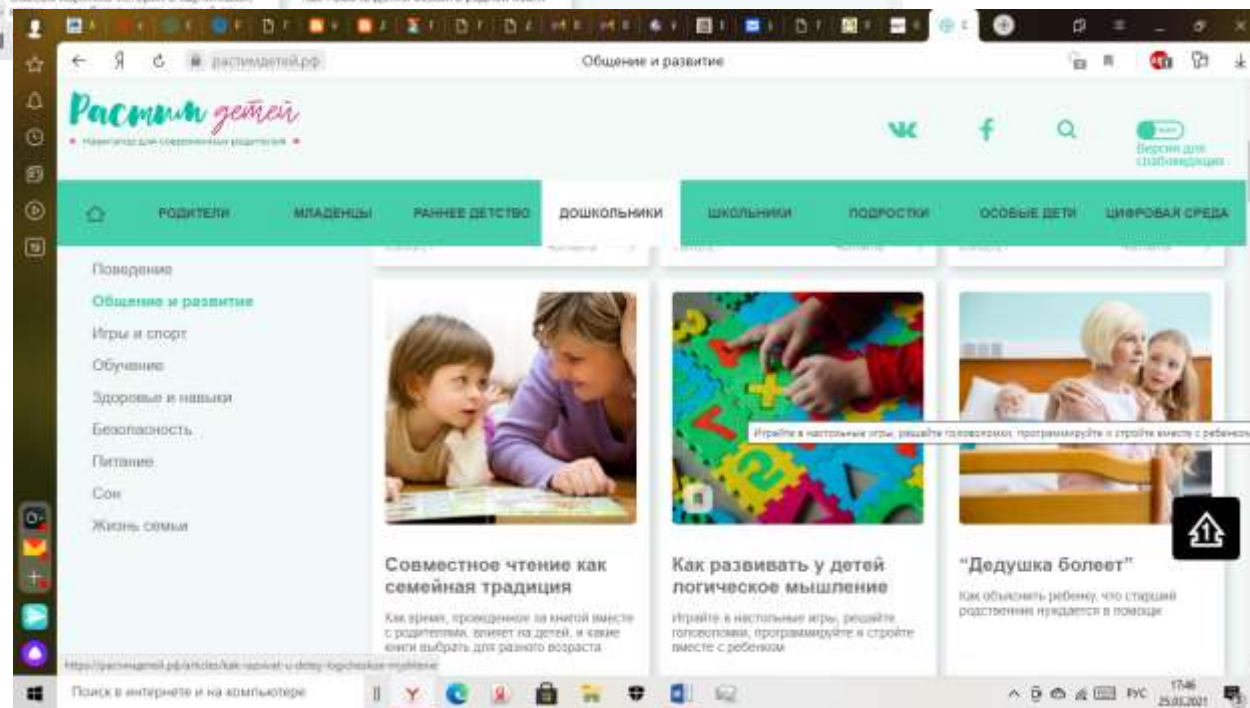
растимдетей.рф

Общение и развитие

Растим детей
Навигатор для современных родителей

Версия для слабовидящих

РОДИТЕЛИ
МЛАДЕНЦЫ
РАННЕЕ ДЕТСТВО
ДОШКОЛЬНИКИ
ШКОЛЬНИКИ
ПОДРОСТКИ
ОСОБЫЕ ДЕТИ
ЦИФРОВАЯ СРЕДА

Поведение
Общение и развитие
Игры и спорт
Обучение
Здоровье и навыки
Безопасность
Питание
Сон
Жизнь семьи

Играйте в настольные игры, решайте головоломки, программируйте и стройте вместе с ребенком

Совместное чтение как семейная традиция

Как время, проведенное за книгой вместе с родителями, влияет на детей, и какие книги выбрать для разного возраста

Как развивать у детей логическое мышление

Играйте в настольные игры, решайте головоломки, программируйте и стройте вместе с ребенком

"Дедушка болеет"

Как объяснить ребенку, что старший родственник нуждается в помощи

https://растимдетей.рф/articles/kak-razvivat-u-detey-logicheskoe-myshlenie

Поиск в интернете и на компьютере

РУС
17:46
25.03.2021